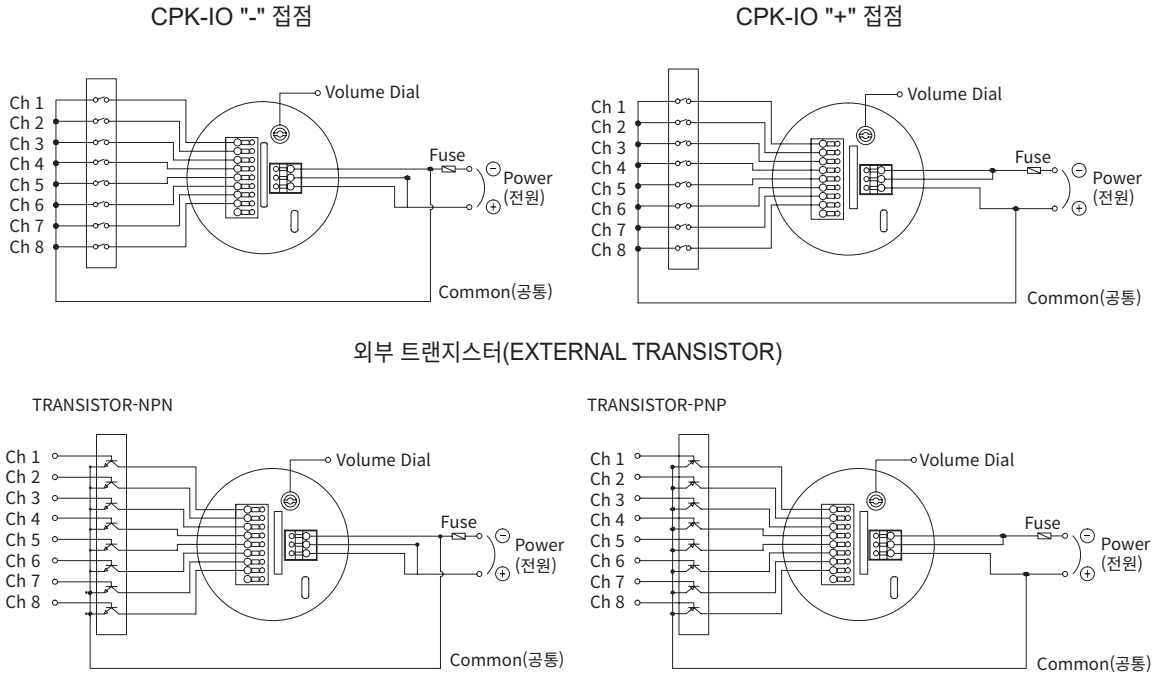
CPK-IO "-" 접점

Ch 1
Ch 2
Ch 3
Ch 4
Ch 5
Ch 6
Ch 7
Ch 8
Volume Dial
Fuse
Power (전원)
Common(공통)

CPK-IO "+" 접점

Ch 1
Ch 2
Ch 3
Ch 4
Ch 5
Ch 6
Ch 7
Ch 8
Volume Dial
Fuse
Power (전원)
Common(공통)

외부 트랜지스터(EXTERNAL TRANSISTOR)

TRANSISTOR-NPN

Ch 1
Ch 2
Ch 3
Ch 4
Ch 5
Ch 6
Ch 7
Ch 8
Volume Dial
Fuse
Power (전원)
Common(공통)

TRANSISTOR-PNP

Ch 1
Ch 2
Ch 3
Ch 4
Ch 5
Ch 6
Ch 7
Ch 8
Volume Dial
Fuse
Power (전원)
Common(공통)